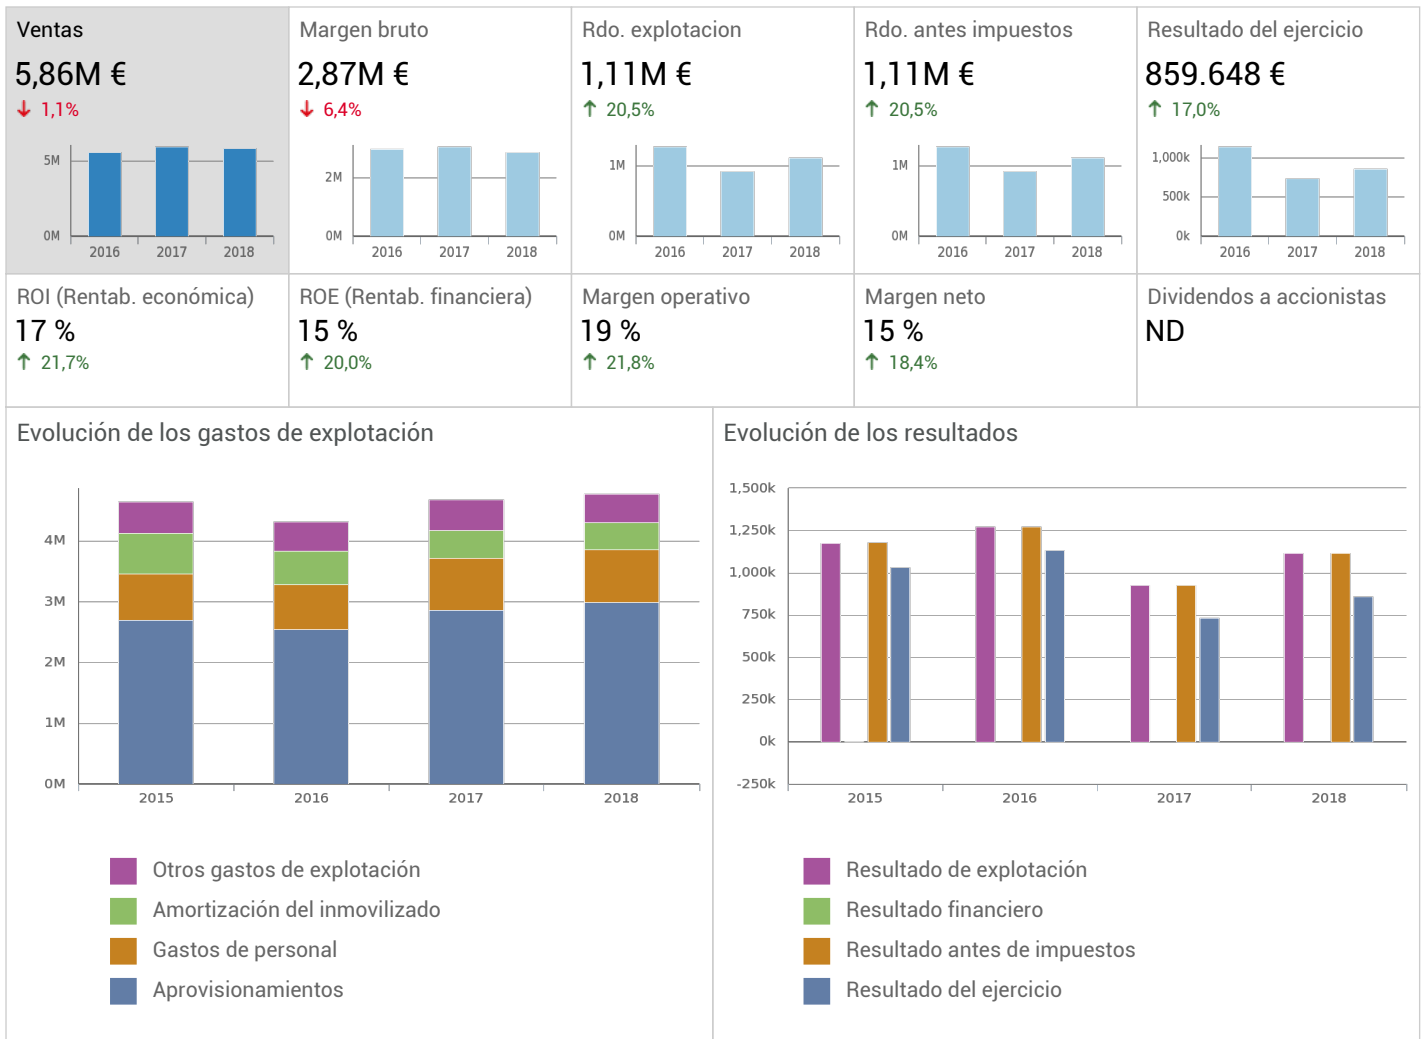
Ventas
5,86M €
↓ 1,1%
5M
0M
2016 2017 2018

Margen bruto
2,87M €
↓ 6,4%
2M
0M
2016 2017 2018

Rdo. explotacion
1,11M €
↑ 20,5%
1M
0M
2016 2017 2018

Rdo. antes impuestos
1,11M €
↑ 20,5%
1M
0M
2016 2017 2018

Resultado del ejercicio
859.648 €
↑ 17,0%
1,000k
500k
0k
2016 2017 2018

ROI (Rentab. económica)
17 %
↑ 21,7%

ROE (Rentab. financiera)
15 %
↑ 20,0%

Margen operativo
19 %
↑ 21,8%

Margen neto
15 %
↑ 18,4%

Dividendos a accionistas
ND

Evolución de los gastos de explotación
4M
3M
2M
1M
0M
2015 2016 2017 2018
Otros gastos de explotación
Amortización del inmovilizado
Gastos de personal
Aprovisionamientos

Evolución de los resultados
1,500k
1,250k
1,000k
750k
500k
250k
0k
-250k
2015 2016 2017 2018
Resultado de explotación
Resultado financiero
Resultado antes de impuestos
Resultado del ejercicio